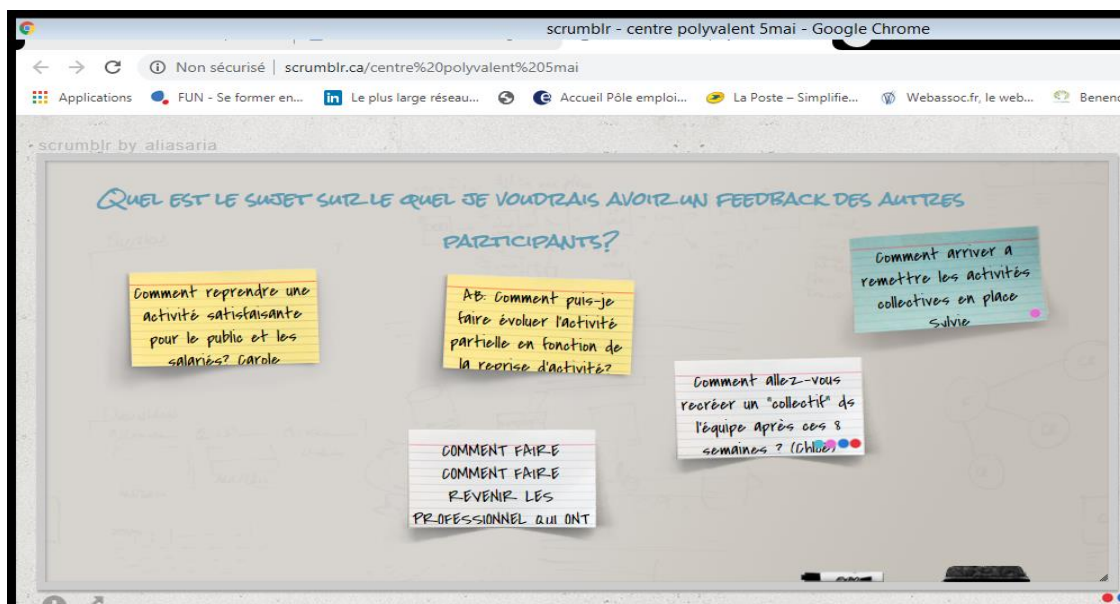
scrumblr - centre polyvalent 5mai - Google Chrome

Non sécurisé | scrumblr.ca/centre%20polyvalent%205mai

Applications FUN - Se former en... Le plus large réseau... Accueil Pôle emploi... La Poste – Simplifie... Webassoc.fr, le web... Benen

scrumblr by aliasaria

QUEL EST LE SUJET SUR LE QUEL JE VOUDRAIS AVOIR UN FEEDBACK DES AUTRES PARTICIPANTS?

Comment reprendre une activité satisfaisante pour le public et les salariés? Carole

AB: Comment puis-je faire évoluer l'activité partielle en fonction de la reprise d'activité?

Comment arriver a remettre les activités collectives en place Sylvie

Comment allez-vous recréer un "collectif" ds l'équipe après ces 8 semaines ? (Chloé)

COMMENT FAIRE COMMENT FAIRE REVENIR LES PROFESSIONNEL QUI ONT